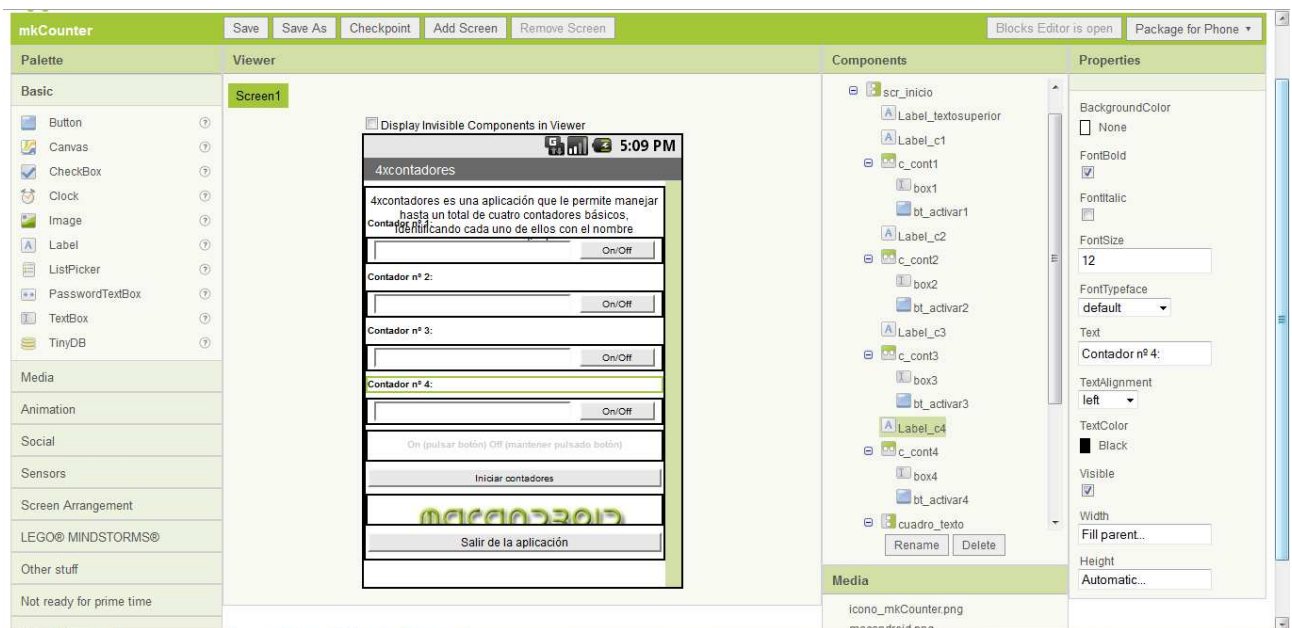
mkCounter

Save | Save As | Checkpoint | Add Screen | Remove Screen

Blocks Editor is open | Package for Phone ▾

Palette

Basic

Button
Canvas
CheckBox
Clock
Image
Label
ListPicker
PasswordTextBox
TextBox
TinyDB

Media
Animation
Social
Sensors
Screen Arrangement
LEGO® MINDSTORMS®
Other stuff
Not ready for prime time

Viewer

Screen1

Display Invisible Components in Viewer

5:09 PM

4xcontadores

4xcontadores es una aplicación que le permite manejar hasta un total de cuatro contadores básicos, identificando cada uno de ellos con el nombre

Contador nº 1:
On/Off

Contador nº 2:
On/Off

Contador nº 3:
On/Off

Contador nº 4:
On/Off

On (pulsar botón) Off (mantener pulsado botón)

Iniciar contadores

macandroid

Salir de la aplicación

Components

scr_inicio
Label_textosuperior
Label_c1
c_cont1
box1
bt_activar1
Label_c2
c_cont2
box2
bt_activar2
Label_c3
c_cont3
box3
bt_activar3
Label_c4
c_cont4
box4
bt_activar4
cuadro_texto

Rename | Delete

Media

icono_mkCounter.png
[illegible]

Properties

BackgroundColor
None
FontBold
FontItalic
FontSize
12
FontTypeface
default
Text
Contador nº 4:
TextAlignment
left
TextColor
Black
Visible
Width
Fill parent...
Height
Automatic...